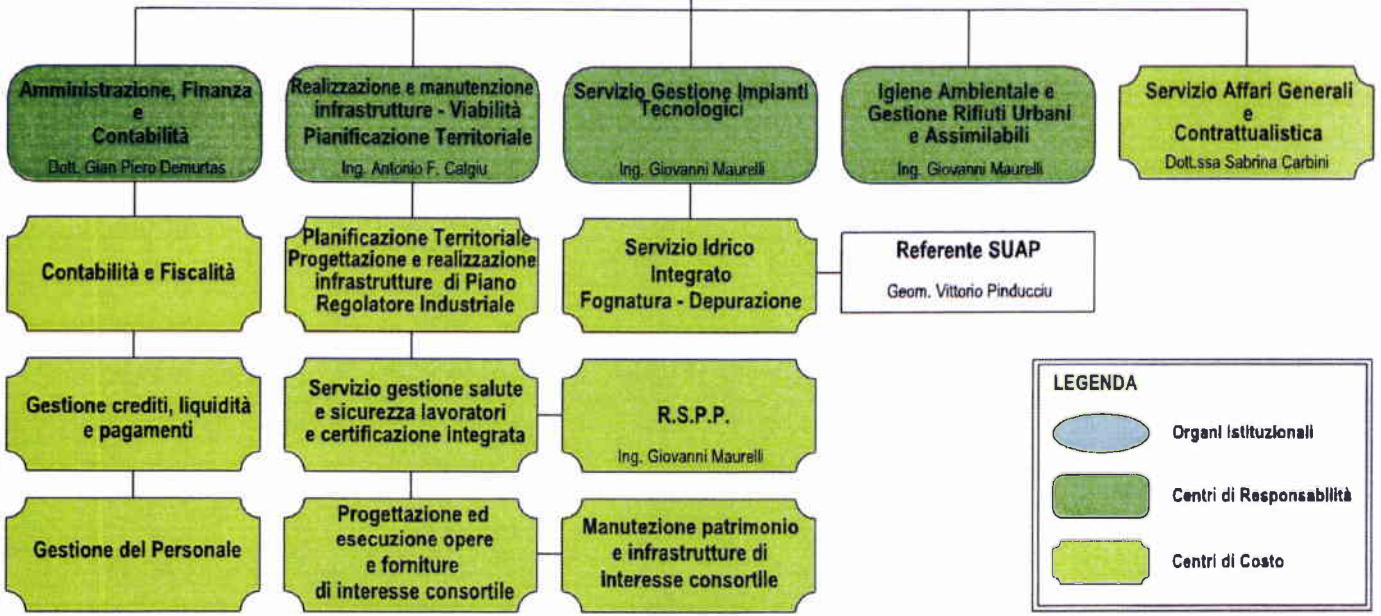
Amministrazione, Finanza e Contabilità
Dott. Gian Piero Demurtas

Realizzazione e manutenzione infrastrutture - Viabilità Pianificazione Territoriale
Ing. Antonio F. Calgiu

Servizio Gestione Impianti Tecnologici
Ing. Giovanni Maurelli

Igiene Ambientale e Gestione Rifiuti Urbani e Assimilabili
Ing. Giovanni Maurelli

Servizio Affari Generali e Contrattualistica
Dott.ssa Sabrina Carbini

Contabilità e Fiscalità

Pianificazione Territoriale Progettazione e realizzazione infrastrutture di Piano Regolatore Industriale

Servizio Idrico Integrato Fognatura - Depurazione

Referente SUAP
Geom. Vittorio Pinducciu

Gestione crediti, liquidità e pagamenti

Servizio gestione salute e sicurezza lavoratori e certificazione integrata

R.S.P.P.
Ing. Giovanni Maurelli

LEGENDA
Organi Istituzionali
Centri di Responsabilità
Centri di Costo

Gestione del Personale

Progettazione ed esecuzione opere e forniture di interesse consortile

Manutezione patrimonio e infrastrutture di interesse consortile